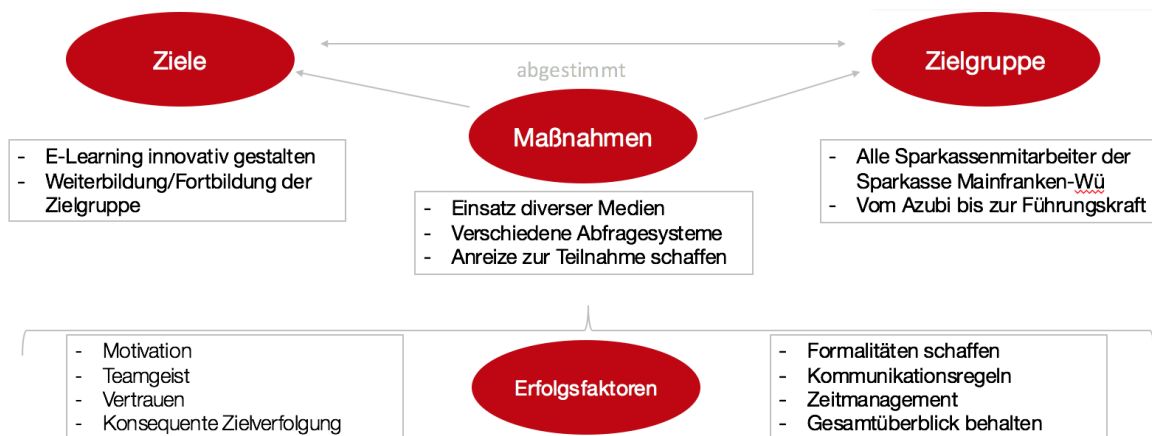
Ziele

abgestimmt

Zielgruppe

Maßnahmen

- E-Learning innovativ gestalten
- Weiterbildung/Fortbildung der Zielgruppe

- Einsatz diverser Medien
- Verschiedene Abfragesysteme
- Anreize zur Teilnahme schaffen

- Alle Sparkassenmitarbeiter der Sparkasse Mainfranken-Wü
- Vom Azubi bis zur Führungskraft

- Motivation
- Teamgeist
- Vertrauen
- Konsequente Zielverfolgung

Erfolgsfaktoren

- Formalitäten schaffen
- Kommunikationsregeln
- Zeitmanagement
- Gesamtüberblick behalten